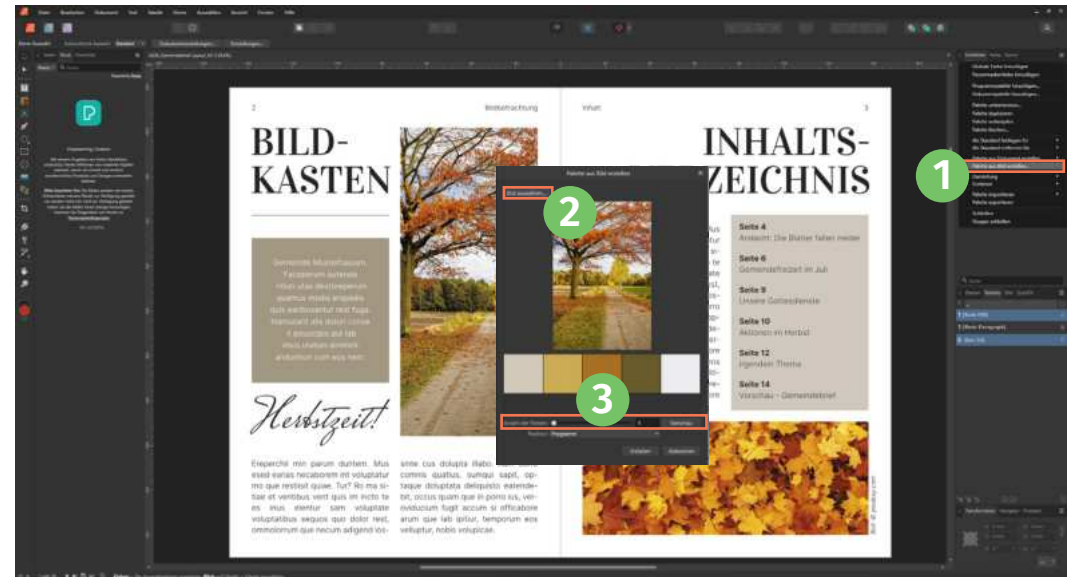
2

Bildbetrachtung

BILD-
KASTEN

Gemeinde Musterhausen
Facearum sunenda
ribus utae dessimpereum
quamus modis eniparia
quis earibusantur rest fuga.
Namusant alis dolori conse
il eosandam aut lab
mus vitatum asimint
arduntum cum eos nem.

Herbstzeit!

Eleperchil min parum duntem. Mus esed earias necaborem int voluptatur mo que restisit quiae. Tur? Ro ma sitae et ventibus vent quis im incto te es inus elentur sam volupiate voluptatibus exquos quo dolor rest, ommolorum que necum adigend ios-

sime cus dolupta ilabo commis quatius, sumqui sapit, optaque doluptata deliquisto eatendebit, occus quam que in porro ius, veroviduciam fugit accum si officabore arum que lab ipitiur, temporum eos veluptur, nobis volupicae.

Inhalt

3

INHALTS-
ZEICHNIS

Seite 4
Ansicht: Die Blätter fallen wieder

Seite 6
Gemeindefeazeit im Juli

Seite 9
Unsere Gottesdienste

Seite 10
Aktionen im Herbst

Seite 12
Irgendein Thema

Seite 14
Vorschau – Gemeindebrief

Bild: © pixabay.com

Palette aus Bild erstellen

Bild auswählen...

Anzahl der Farben

5

Optimieren

Erstellen

Abbrechen

1

2

3